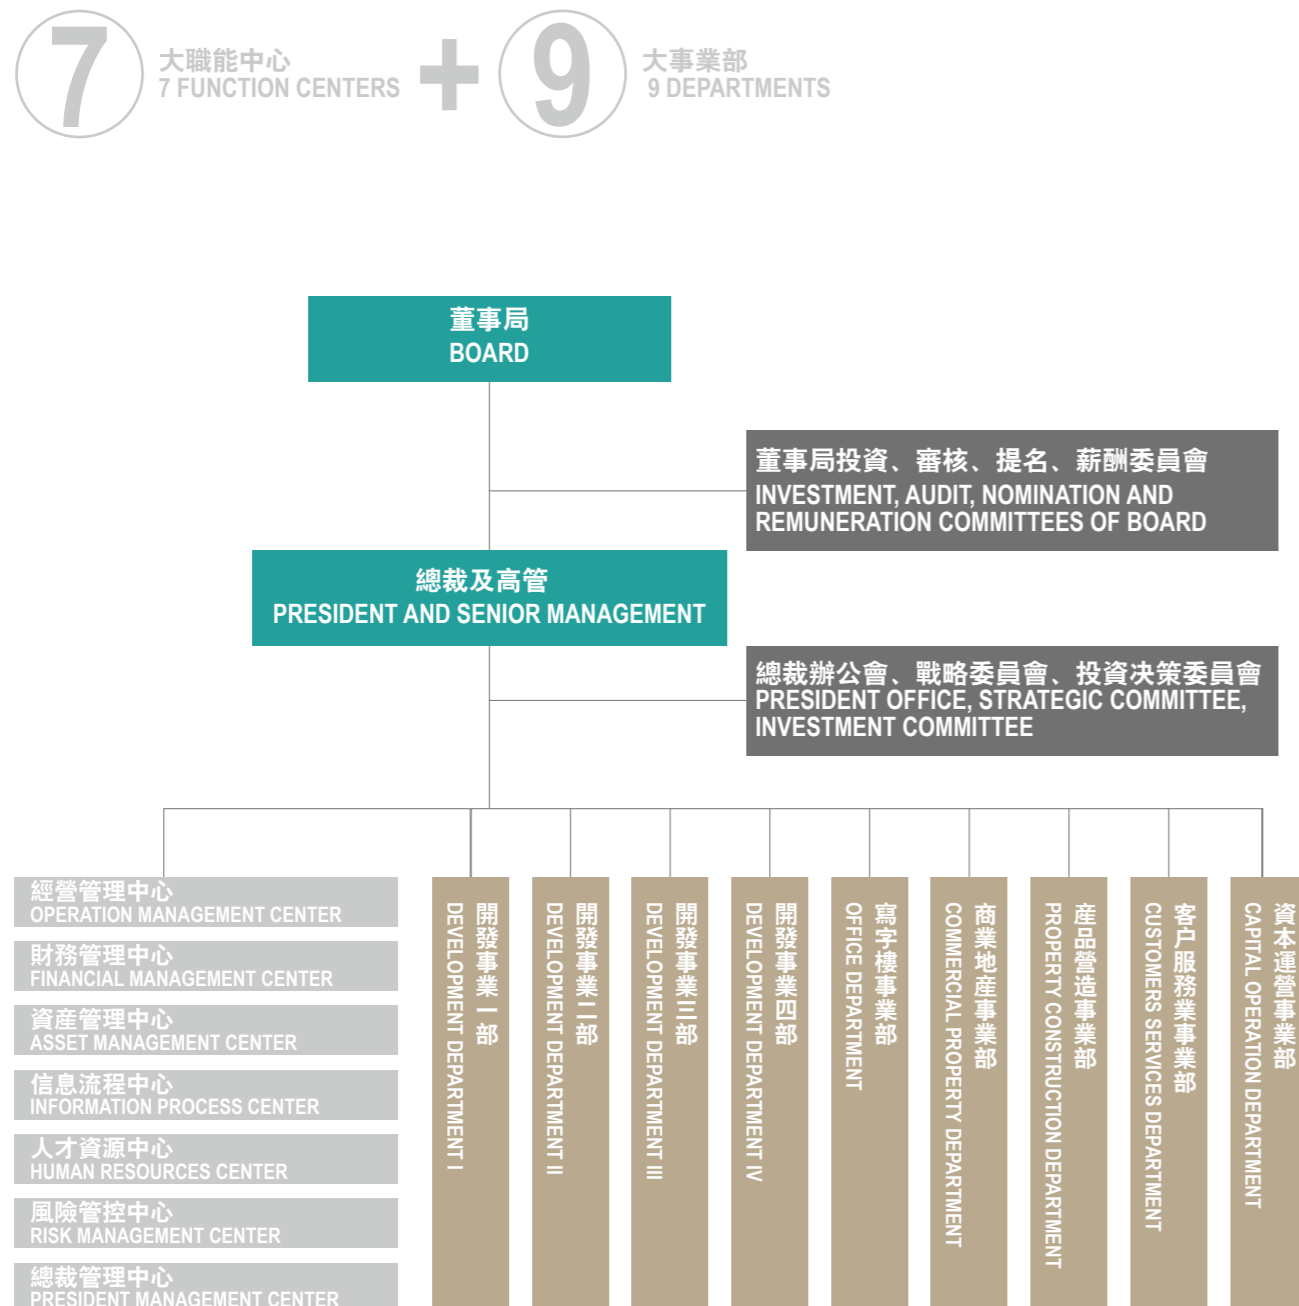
7 大職能中心
7 FUNCTION CENTERS

+

9 大事業部
9 DEPARTMENTS

董事局
BOARD

董事局投資、審核、提名、薪酬委員會
INVESTMENT, AUDIT, NOMINATION AND REMUNERATION COMMITTEES OF BOARD

總裁及高管
PRESIDENT AND SENIOR MANAGEMENT

總裁辦公會、戰略委員會、投資決策委員會
PRESIDENT OFFICE, STRATEGIC COMMITTEE, INVESTMENT COMMITTEE

經營管理中心
OPERATION MANAGEMENT CENTER

財務管理中心
FINANCIAL MANAGEMENT CENTER

資產管理中心
ASSET MANAGEMENT CENTER

信息流程中心
INFORMATION PROCESS CENTER

人才資源中心
HUMAN RESOURCES CENTER

風險管控中心
RISK MANAGEMENT CENTER

總裁管理中心
PRESIDENT MANAGEMENT CENTER

開發事業一部
DEVELOPMENT DEPARTMENT I

開發事業二部
DEVELOPMENT DEPARTMENT II

開發事業三部
DEVELOPMENT DEPARTMENT III

開發事業四部
DEVELOPMENT DEPARTMENT IV

寫字樓事業部
OFFICE DEPARTMENT

商業地產事業部
COMMERCIAL PROPERTY DEPARTMENT

產品營造事業部
PROPERTY CONSTRUCTION DEPARTMENT

客户服務業事業部
CUSTOMERS SERVICES DEPARTMENT

資本運營事業部
CAPITAL OPERATION DEPARTMENT